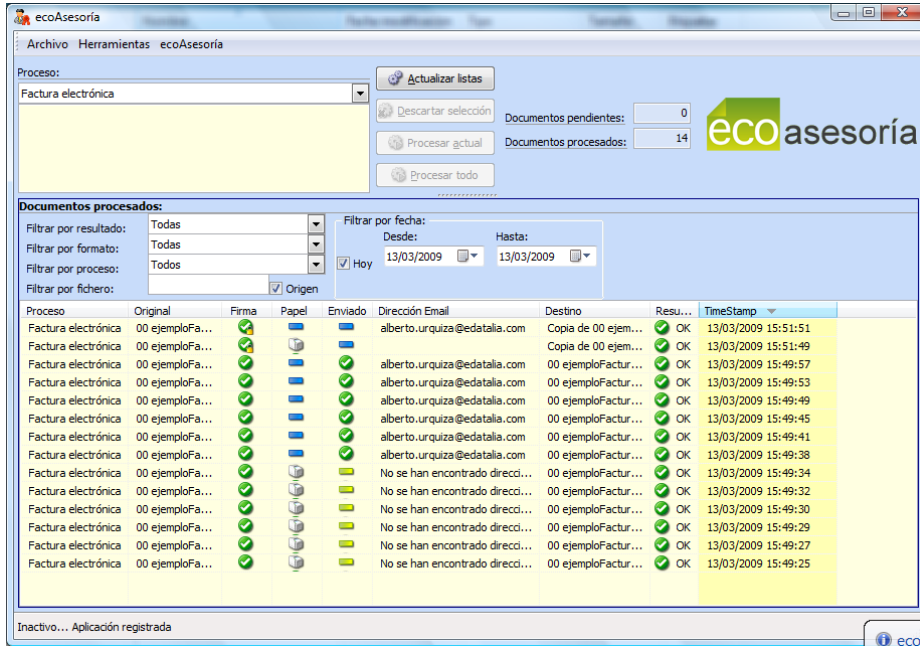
ecoAsesoría

Archivo Herramientas ecoAsesoría

Proceso:

Factura electrónica

Actualizar listas

Descartar selección

Procesar actual

Procesar todo

Documentos pendientes: 0

Documentos procesados: 14

ecoasesoría

Documentos procesados:

Filtrar por resultado: Todas

Filtrar por formato: Todas

Filtrar por proceso: Todos

Filtrar por fichero:

Origen

Filtrar por fecha:

Hoy

Desde: 13/03/2009

Hasta: 13/03/2009

| Proceso | Original | Firma | Papel | Enviado | Dirección Email | Destino | Resu... | TimeStamp |
|---|---|---|---|---|---|---|---|---|
| Factura electrónica | 00 ejemploFa... | | | | alberto.urquiza@edatalia.com | Copia de 00 ejem... | OK | 13/03/2009 15:51:51 |
| Factura electrónica | 00 ejemploFa... | | | | | Copia de 00 ejem... | OK | 13/03/2009 15:51:49 |
| Factura electrónica | 00 ejemploFa... | | | | alberto.urquiza@edatalia.com | 00 ejemploFactur... | OK | 13/03/2009 15:49:57 |
| Factura electrónica | 00 ejemploFa... | | | | alberto.urquiza@edatalia.com | 00 ejemploFactur... | OK | 13/03/2009 15:49:53 |
| Factura electrónica | 00 ejemploFa... | | | | alberto.urquiza@edatalia.com | 00 ejemploFactur... | OK | 13/03/2009 15:49:49 |
| Factura electrónica | 00 ejemploFa... | | | | alberto.urquiza@edatalia.com | 00 ejemploFactur... | OK | 13/03/2009 15:49:45 |
| Factura electrónica | 00 ejemploFa... | | | | alberto.urquiza@edatalia.com | 00 ejemploFactur... | OK | 13/03/2009 15:49:41 |
| Factura electrónica | 00 ejemploFa... | | | | alberto.urquiza@edatalia.com | 00 ejemploFactur... | OK | 13/03/2009 15:49:38 |
| Factura electrónica | 00 ejemploFa... | | | | No se han encontrado direcci... | 00 ejemploFactur... | OK | 13/03/2009 15:49:34 |
| Factura electrónica | 00 ejemploFa... | | | | No se han encontrado direcci... | 00 ejemploFactur... | OK | 13/03/2009 15:49:32 |
| Factura electrónica | 00 ejemploFa... | | | | No se han encontrado direcci... | 00 ejemploFactur... | OK | 13/03/2009 15:49:30 |
| Factura electrónica | 00 ejemploFa... | | | | No se han encontrado direcci... | 00 ejemploFactur... | OK | 13/03/2009 15:49:29 |
| Factura electrónica | 00 ejemploFa... | | | | No se han encontrado direcci... | 00 ejemploFactur... | OK | 13/03/2009 15:49:27 |
| Factura electrónica | 00 ejemploFa... | | | | No se han encontrado direcci... | 00 ejemploFactur... | OK | 13/03/2009 15:49:25 |

Inactivo... Aplicación registrada

eco